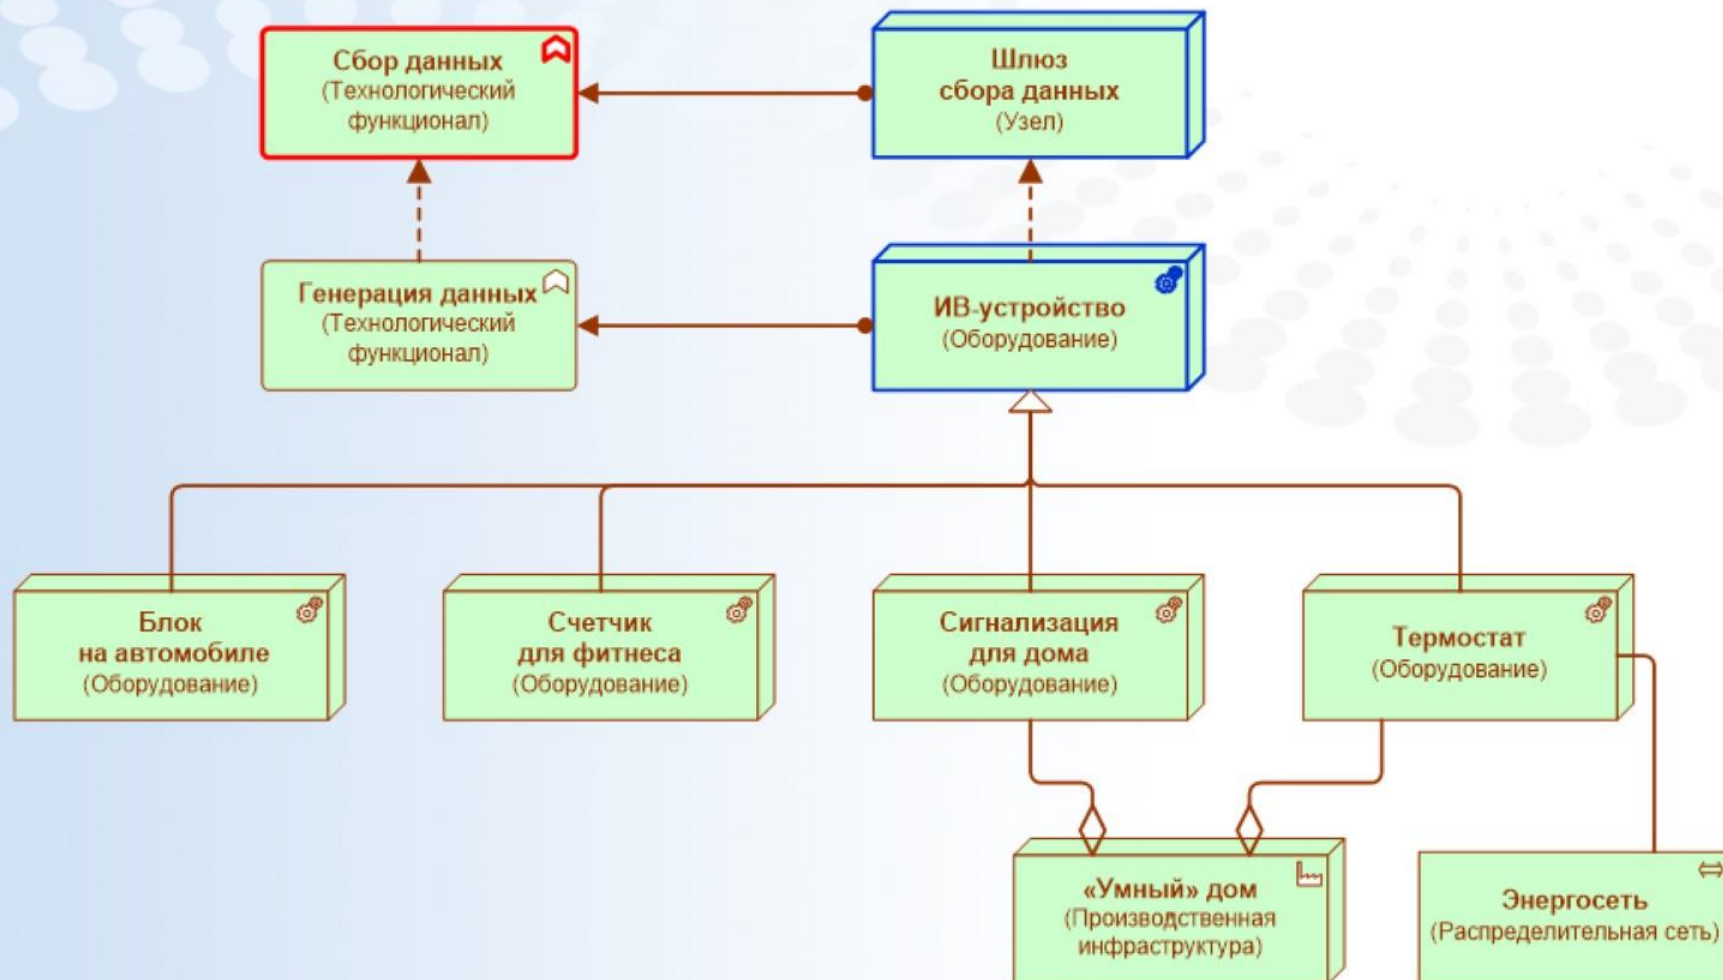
Сбор данных
(Технологический функционал)

Шлюз сбора данных
(Узел)

Генерация данных
(Технологический функционал)

ИВ-устройство
(Оборудование)

Блок на автомобиле
(Оборудование)

Счетчик для фитнеса
(Оборудование)

Сигнализация для дома
(Оборудование)

Термостат
(Оборудование)

«Умный» дом
(Производственная инфраструктура)

Энергосеть
(Распределительная сеть)